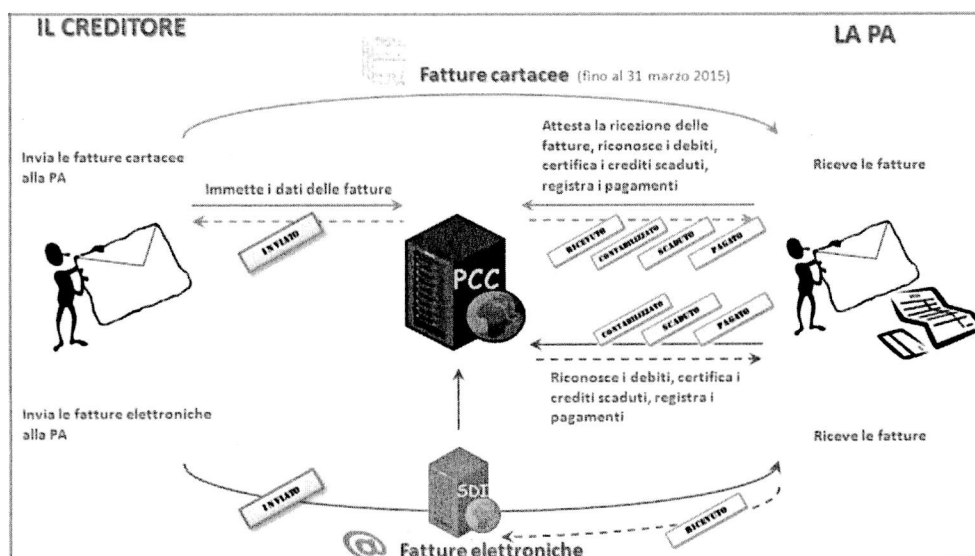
IL CREDITORE

LA PA

Fatture cartacee (fino al 31 marzo 2015)

Invia le fatture cartacee alla PA

Immette i dati delle fatture

INVIATO

Attesta la ricezione delle fatture, riconosce i debiti, certifica i crediti scaduti, registra i pagamenti

Riceve le fatture

RICEVUTO

CONTABILIZZATO

SCADUTO

PAGATO

PCC

CONTABILIZZATO

SCADUTO

PAGATO

Riconosce i debiti, certifica i crediti scaduti, registra i pagamenti

Invia le fatture elettroniche alla PA

Riceve le fatture

INVIATO

SDI

RICEVUTO

Fatture elettroniche